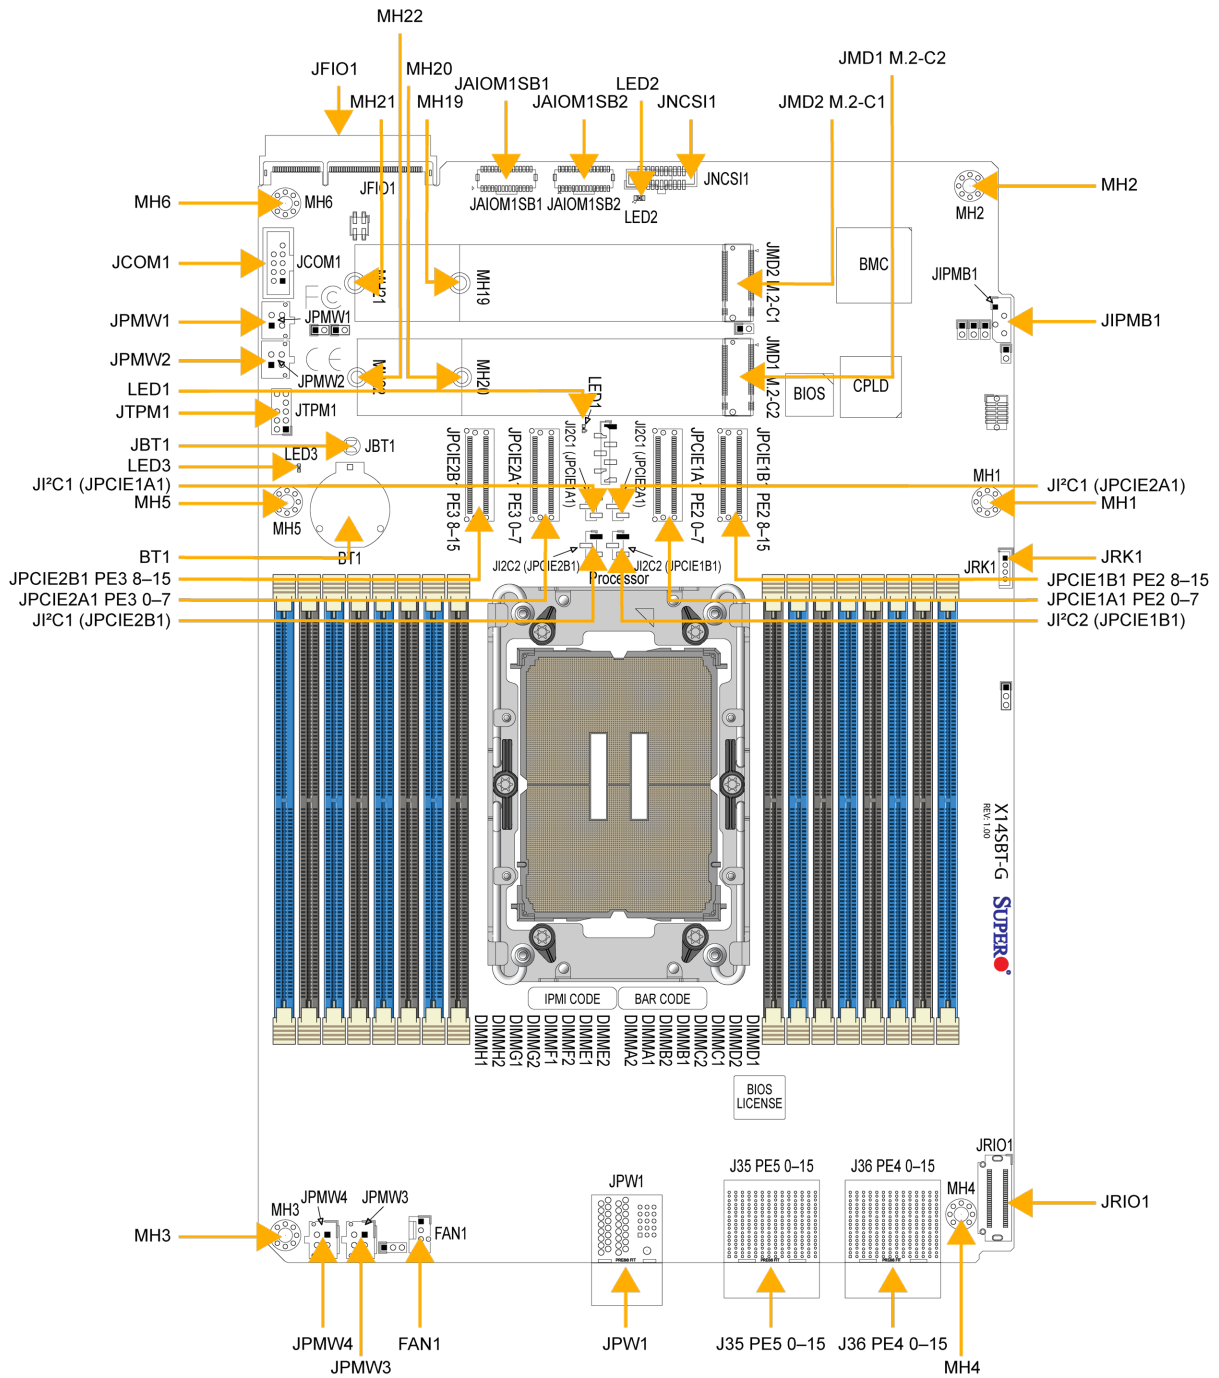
MH22
JFIO1
MH20
JAIOM1SB1
LED2
JMD1 M.2-C2
MH21
MH19
JAIOM1SB2
JNCSI1
JMD2 M.2-C1
JFIO1
JNCSI1
JAIOM1SB1
JAIOM1SB2
LED2
MH6
MH6
MH2
MH2
JCOM1
JCOM1
MH21
MH19
JMD2 M.2-C1
BMC
JIPMB1
JPMW1
JPMW1
JIPMB1
JPMW2
MH22
MH20
JMD1 M.2-C2
BIOS
CPLD
JPMW2
LED1
LED1
JTPM1
JTPM1
JBT1
JBT1
LED3
LED3
JI²C1 (JPCIE1A1)
JPCIE2B1 PE3 8–15
JPCIE2A1 PE3 0–7
JI2C1 (JPCIE1A1)
JI2C1 (JPCIE2A1)
JPCIE1A1 PE2 0–7
JPCIE1B1 PE2 8–15
MH1
JI²C1 (JPCIE2A1)
MH5
MH5
MH1
BT1
BT1
JRK1
JI2C2 (JPCIE2B1)
JI2C2 (JPCIE1B1)
JRK1
JPCIE2B1 PE3 8–15
Processor
JPCIE1B1 PE2 8–15
JPCIE2A1 PE3 0–7
JPCIE1A1 PE2 0–7
JI²C1 (JPCIE2B1)
JI²C2 (JPCIE1B1)
X14SBT-G
REV: 1.00
SUPERO
IPMI CODE
BAR CODE
DIMMH1
DIMMH2
DIMMG1
DIMMG2
DIMMF1
DIMMF2
DIMME1
DIMME2
DIMMA2
DIMMA1
DIMMB2
DIMMB1
DIMMC2
DIMMC1
DIMMD2
DIMMD1
BIOS LICENSE
JRIO1
JPW1
J35 PE5 0–15
J36 PE4 0–15
MH4
MH3
JPMW4
JPMW3
FAN1
JRIO1
MH3
JPMW4
FAN1
JPW1
J35 PE5 0–15
J36 PE4 0–15
MH4
JPMW3